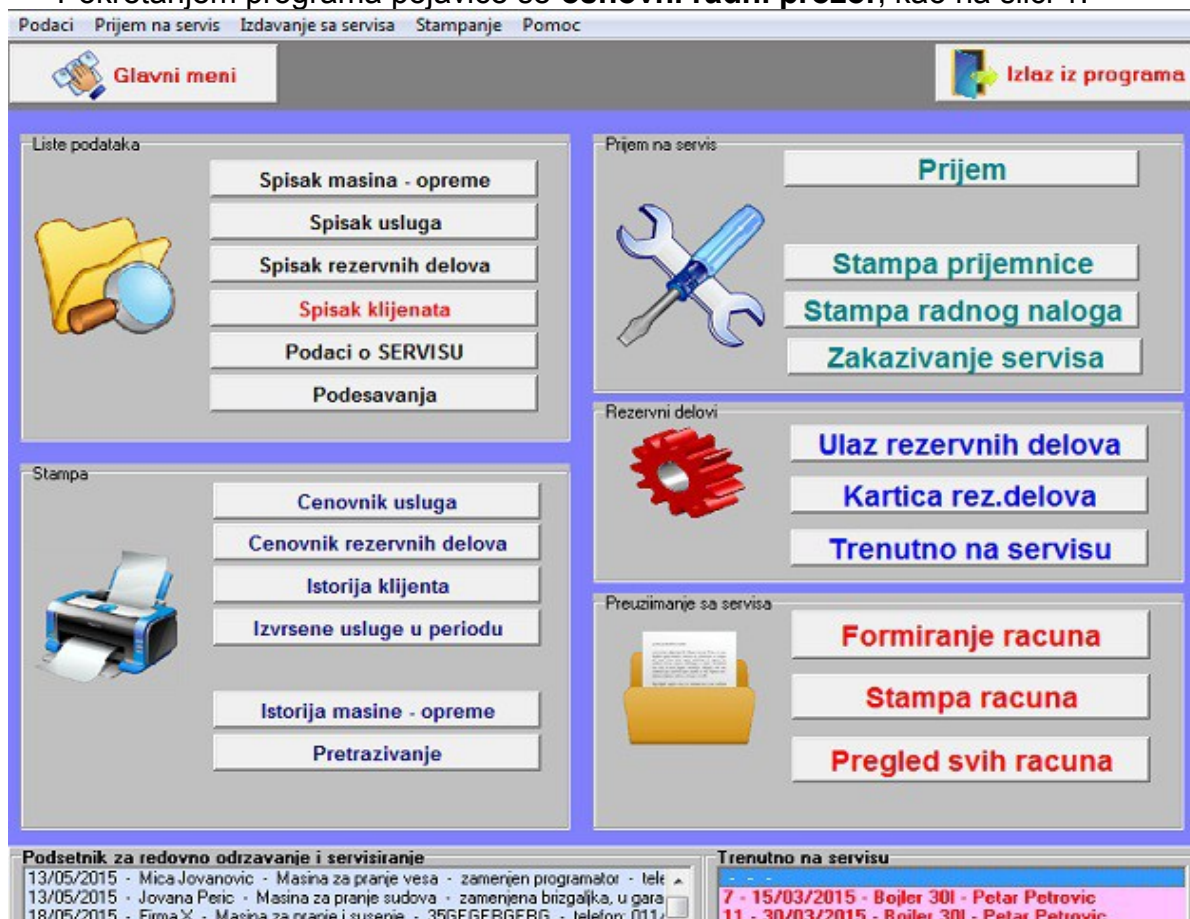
Pokretanjem programa pojaviće se osnovni radni prozor, kao na slici 1.

Podaci Prijem na servis Izdavanje sa servisa Stampanje Pomoc

Glavni meni

Izlaz iz programa

Liste podataka

Spisak masina - opreme

Spisak usluga

Spisak rezervnih delova

Spisak klijenata

Podaci o SERVISU

Podesavanja

Prijem na servis

Prijem

Stampa prijemnice

Stampa radnog naloga

Zakazivanje servisa

Stampa

Cenovnik usluga

Cenovnik rezervnih delova

Istorija klijenta

Izvrsene usluge u periodu

Istorija masine - opreme

Pretrazivanje

Rezervni delovi

Ulaz rezervnih delova

Kartica rez.delova

Trenutno na servisu

Preuzimanje sa servisa

Formiranje racuna

Stampa racuna

Pregled svih racuna

Podsetnik za redovno odrzavanje i servisiranje

13/05/2015 - Mica Jovanovic - Masina za pranje vesa - zamenjen programator - tele

13/05/2015 - Jovana Peric - Masina za pranje sudova - zamenjena brizgaljka, u gara

18/05/2015 - Firma X - Masina za pranje i susenje - 35GEGEBGEBG - telefon: 011/

Trenutno na servisu

- - -

7 - 15/03/2015 - Bojler 30l - Petar Petrovic

11 - 30/03/2015 - Bojler 30l - Petar Petrovic